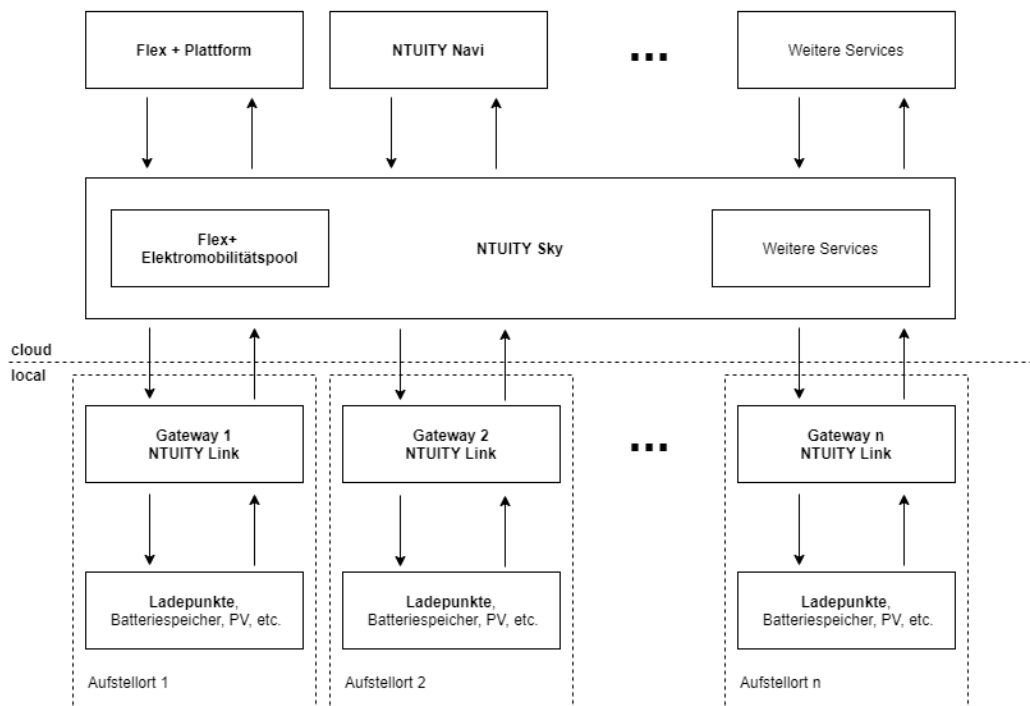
Flex + Plattform

NTUITY Navi

...

Weitere Services

Flex+ Elektromobilitätspool

NTUITY Sky

Weitere Services

cloud

local

Gateway 1
NTUITY Link

Gateway 2
NTUITY Link

...

Gateway n
NTUITY Link

Ladepunkte,
Batteriespeicher, PV, etc.

Ladepunkte,
Batteriespeicher, PV, etc.

Ladepunkte,
Batteriespeicher, PV, etc.

Aufstellort 1

Aufstellort 2

Aufstellort n